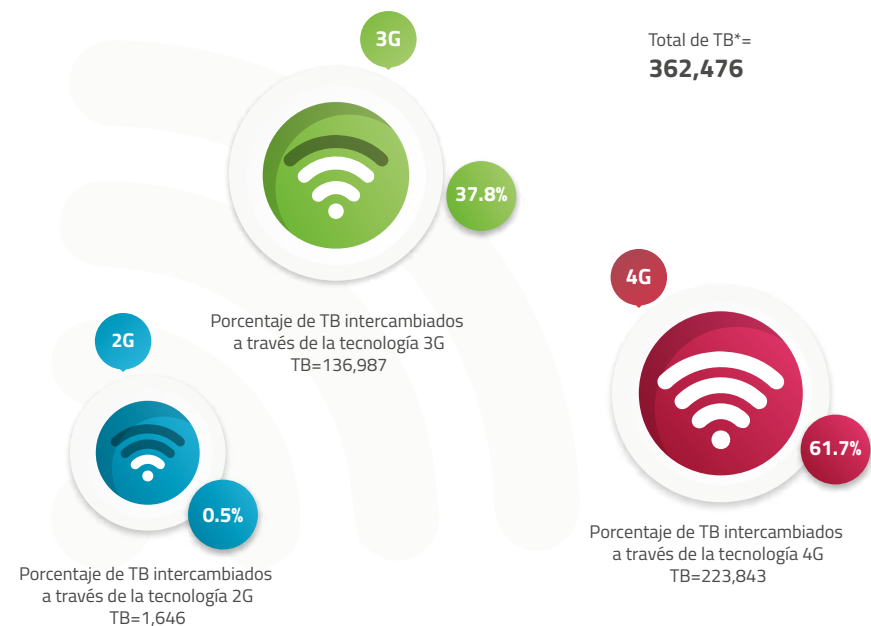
3G

Total de TB*=
362,476

37.8%

Porcentaje de TB intercambiados a través de la tecnología 3G
TB=136,987

2G

0.5%

Porcentaje de TB intercambiados a través de la tecnología 2G
TB=1,646

4G

61.7%

Porcentaje de TB intercambiados a través de la tecnología 4G
TB=223,843